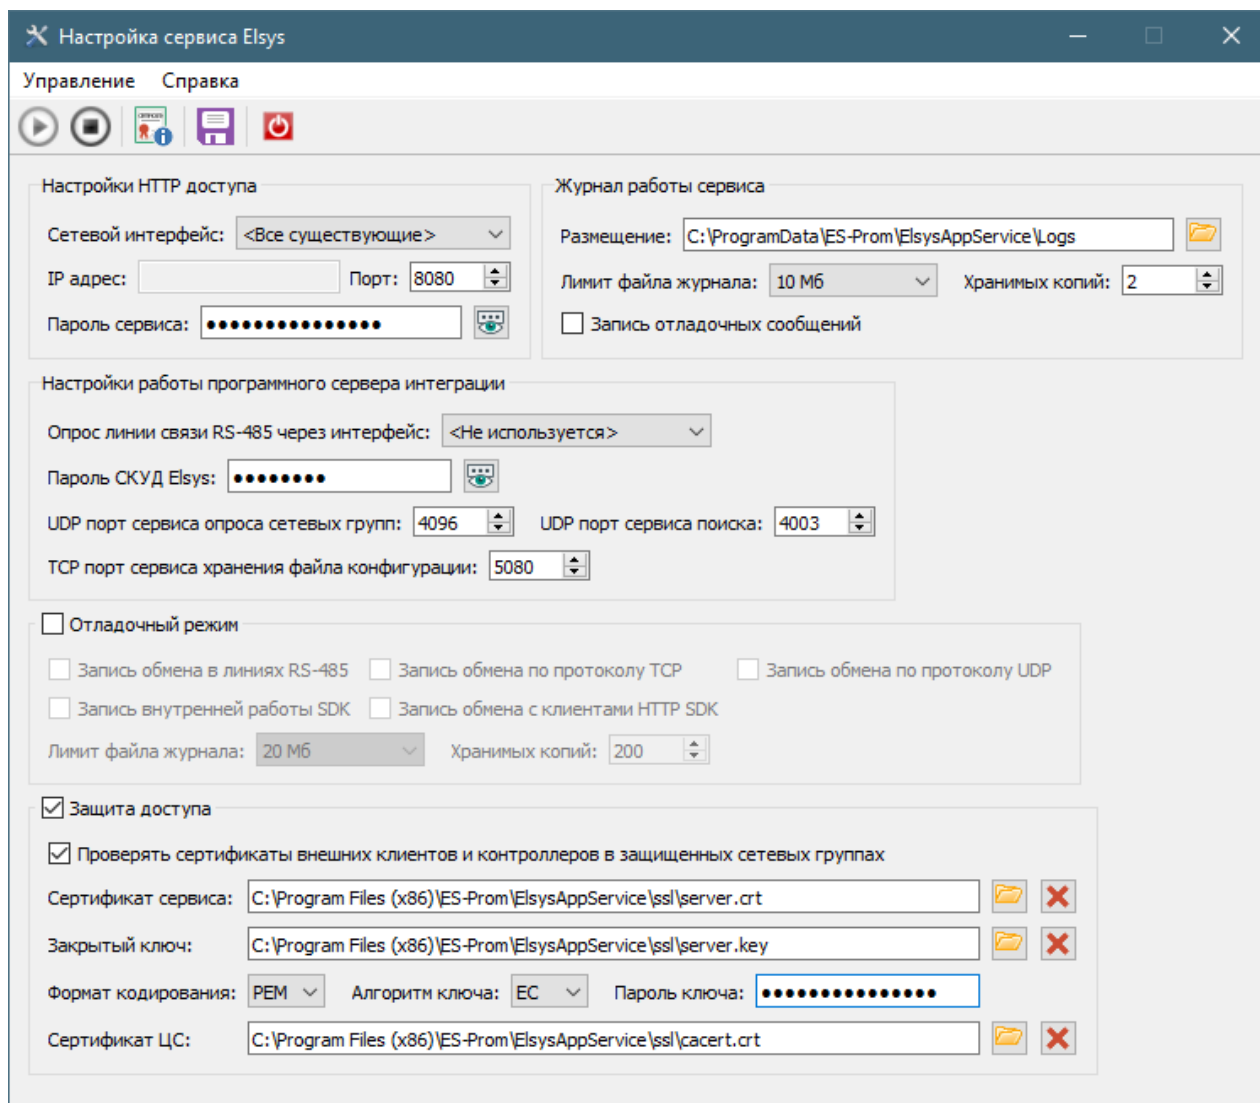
Настройка сервиса Elsys

Управление Справка

Настройки HTTP доступа

Сетевой интерфейс: <Все существующие>

IP адрес: Порт: 8080

Пароль сервиса: ●●●●●●●●●●●●●●●

Журнал работы сервиса

Размещение: C:\ProgramData\ES-Prom\ElsysAppService\Logs

Лимит файла журнала: 10 Мб Хранимых копий: 2

Запись отладочных сообщений

Настройки работы программного сервера интеграции

Опрос линии связи RS-485 через интерфейс: <Не используется>

Пароль СКУД Elsys: ●●●●●●●●

UDP порт сервиса опроса сетевых групп: 4096 UDP порт сервиса поиска: 4003

TCP порт сервиса хранения файла конфигурации: 5080

Отладочный режим

Запись обмена в линиях RS-485 Запись обмена по протоколу TCP Запись обмена по протоколу UDP

Запись внутренней работы SDK Запись обмена с клиентами HTTP SDK

Лимит файла журнала: 20 Мб Хранимых копий: 200

Защита доступа

Проверять сертификаты внешних клиентов и контроллеров в защищенных сетевых группах

Сертификат сервиса: C:\Program Files (x86)\ES-Prom\ElsysAppService\ssl\server.crt

Закрытый ключ: C:\Program Files (x86)\ES-Prom\ElsysAppService\ssl\server.key

Формат кодирования: PEM Алгоритм ключа: EC Пароль ключа: ●●●●●●●●●●●●●●●

Сертификат ЦС: C:\Program Files (x86)\ES-Prom\ElsysAppService\ssl\cacert.crt